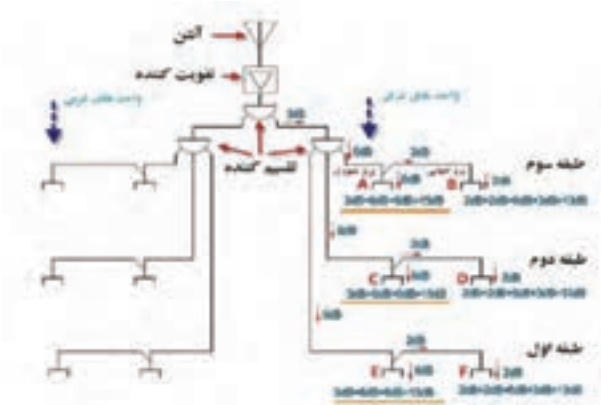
آنتن
تقویت کننده
واحد های غربی
واحد های شرقی
3dB
تقسیم کننده
6dB
3dB
طبقه سوم
A
B
3dB+6dB+6dB=15dB
3dB+3dB+6dB+3dB=15dB
3dB
3dB
طبقه دوم
C
D
3dB+6dB+6dB=15dB
3dB+3dB+6dB+3dB=15dB
3dB
3dB
طبقه اول
E
F
3dB+6dB+6dB=15dB
3dB+3dB+6dB+3dB=15dB